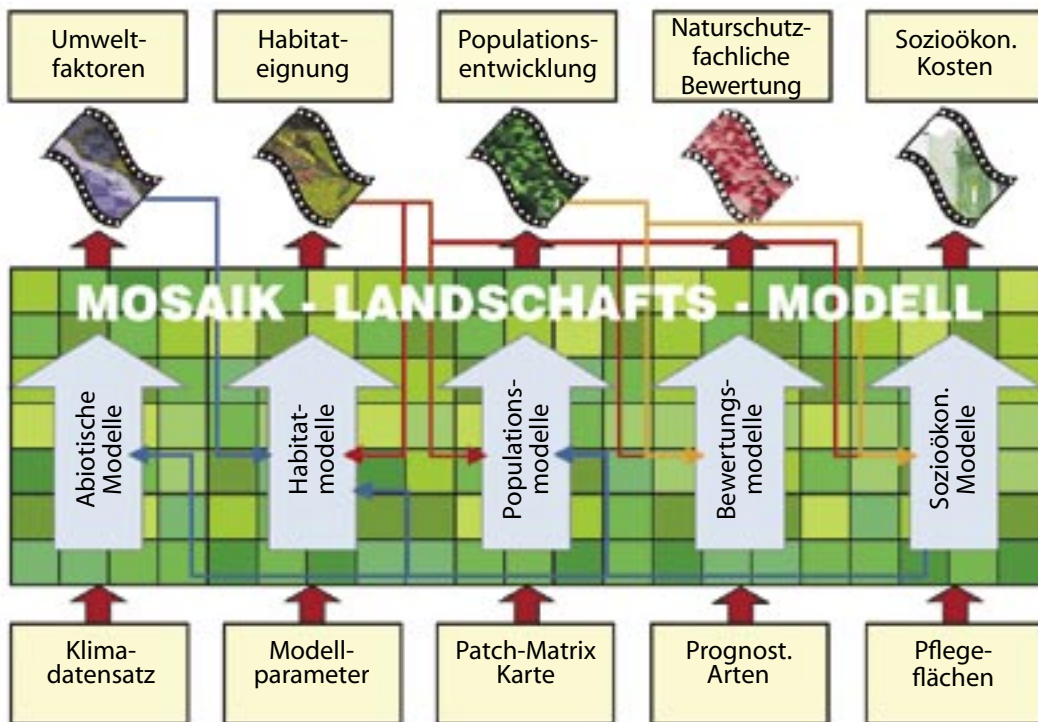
Umweltfaktoren

Habitateignung

Populationsentwicklung

Naturschutzfachliche Bewertung

Sozioökon. Kosten

MOSAIK - LANDSCHAFTS - MODELL

Abiotische Modelle

Habitatmodelle

Populationsmodelle

Bewertungsmodelle

Sozioökon. Modelle

Klimadatensatz

Modellparameter

Patch-Matrix Karte

Prognost. Arten

Pflegeflächen